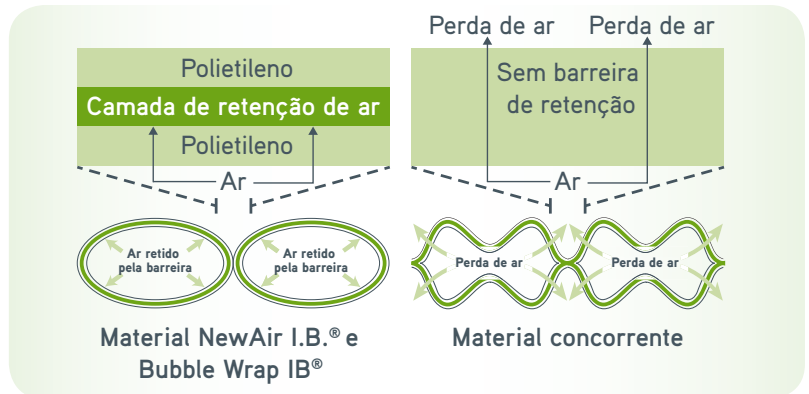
Polietileno

Camada de retenção de ar

Polietileno

Ar

Ar retido pela barreira

Ar retido pela barreira

Material NewAir I.B.® e Bubble Wrap IB®

Perda de ar

Perda de ar

Sem barreira de retenção

Ar

Perda de ar

Perda de ar

Material concorrente